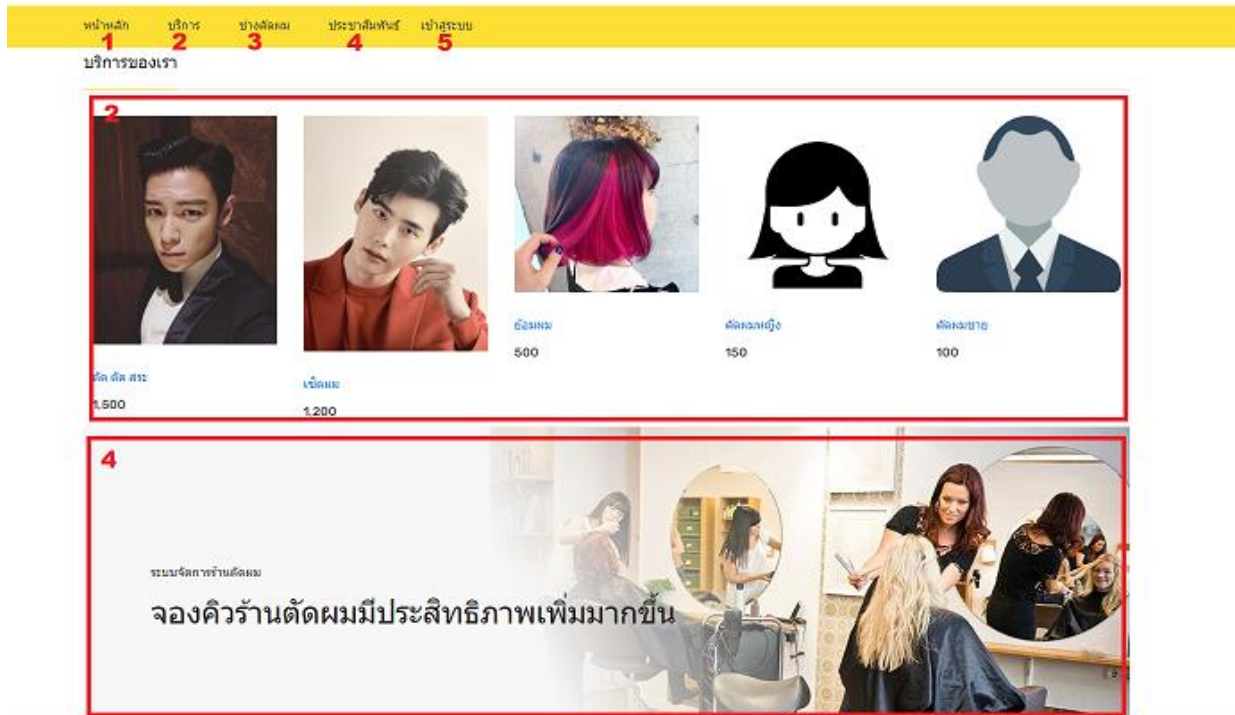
หน้าหลัก บริการ ช่างตัดผม ประชาสัมพันธ์ เข้าสู่ระบบ
1 2 3 4 5

บริการของเรา

2

ตัด ตัด สระ
1,500

เซ็ตผม
1,200

ย้อมผม
500

ตัดผมหญิง
150

ตัดผมชาย
100

4

ระบบจัดการร้านตัดผม

จองคิวร้านตัดผมมีประสิทธิภาพเพิ่มมากขึ้น